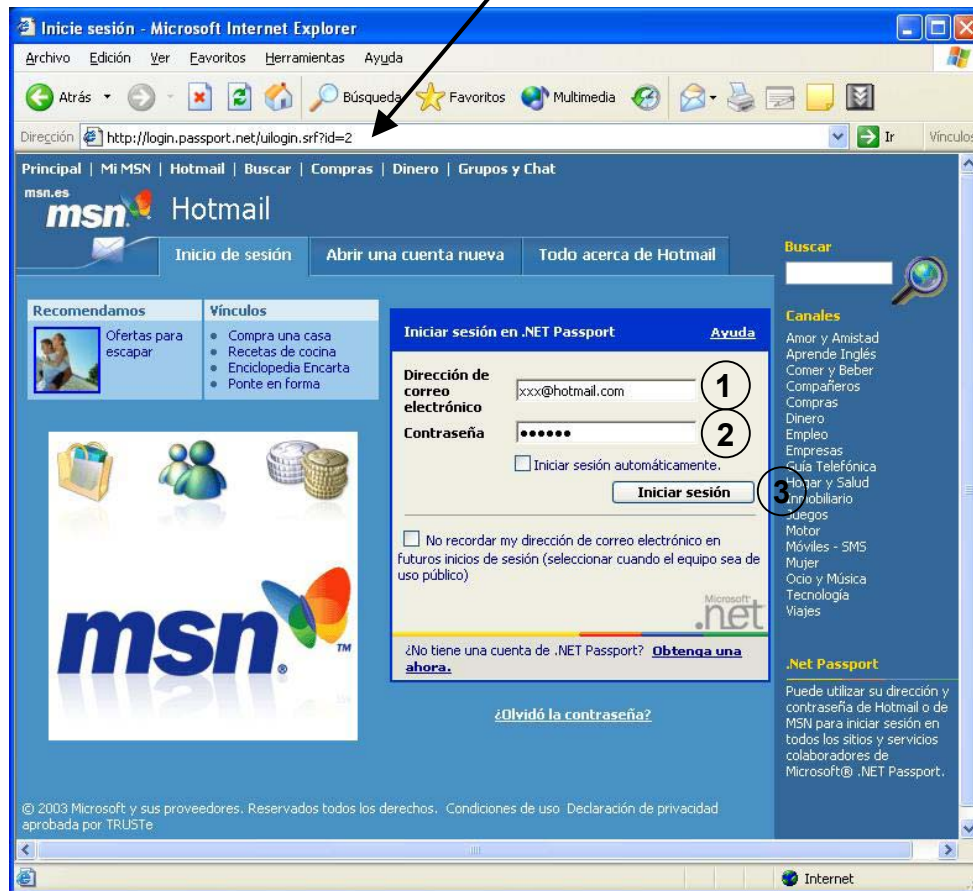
Inicie sesión - Microsoft Internet Explorer

Archivo Edición Ver Favoritos Herramientas Ayuda

Atrás Búsqueda Favoritos Multimedia

Dirección http://login.passport.net/uilogin.srf?id=2 Ir Vínculos

Principal | Mi MSN | Hotmail | Buscar | Compras | Dinero | Grupos y Chat

msn.es msn Hotmail

Inicio de sesión Abrir una cuenta nueva Todo acerca de Hotmail

Buscar

Recomendamos
Ofertas para escapar

Vínculos
• Compra una casa
• Recetas de cocina
• Enciclopedia Encarta
• Ponte en forma

Iniciar sesión en .NET Passport Ayuda

Dirección de correo electrónico xxx@hotmail.com 1

Contraseña •••••• 2

Iniciar sesión automáticamente.

Iniciar sesión 3

No recordar my dirección de correo electrónico en futuros inicios de sesión (seleccionar cuando el equipo sea de uso público)

Microsoft .net

¿No tiene una cuenta de .NET Passport? Obtenga una ahora.

¿Olvidó la contraseña?

msn TM

Canales
Amor y Amistad
Aprende Inglés
Comer y Beber
Compañeros
Compras
Dinero
Empleo
Empresas
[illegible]uía Telefónica
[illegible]ar y Salud
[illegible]obiliario
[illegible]egos
Motor
Móviles - SMS
Mujer
Ocio y Música
Tecnología
Viajes

.Net Passport
Puede utilizar su dirección y contraseña de Hotmail o de MSN para iniciar sesión en todos los sitios y servicios colaboradores de Microsoft® .NET Passport.

© 2003 Microsoft y sus proveedores. Reservados todos los derechos. Condiciones de uso Declaración de privacidad aprobada por TRUSTe

Internet